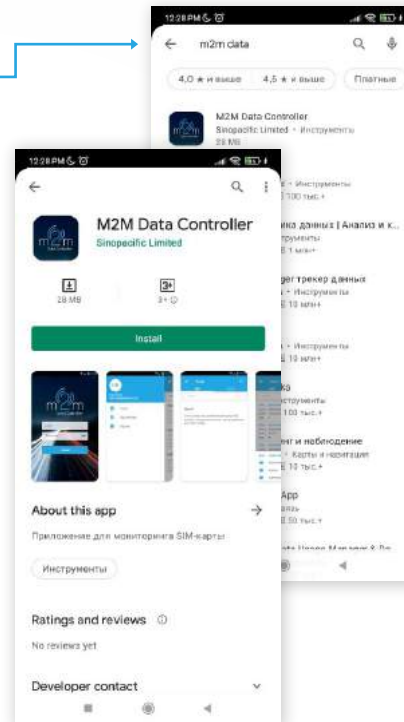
12:28 PM

m2m data

4,0 ★ и выше

4,5 ★ и выше

Платные

M2M Data Controller

Sinopacific Limited • Инструменты

28 МБ

• Инструменты

100 тыс.+

ика данных | Анализ и к...

рументы

1 млн+

дет трекер данных

• Инструменты

10 млн+

• Инструменты

10 млн+

ка

нструменты

100 тыс.+

нт и наблюдение

• Карты и навигация

10 тыс.+

App

аль

50 тыс.+

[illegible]

12:28 PM

M2M Data Controller

Sinopacific Limited

28 MB

3+

Install

About this app

Приложение для мониторинга SIM-карты

Инструменты

Ratings and reviews

No reviews yet

Developer contact